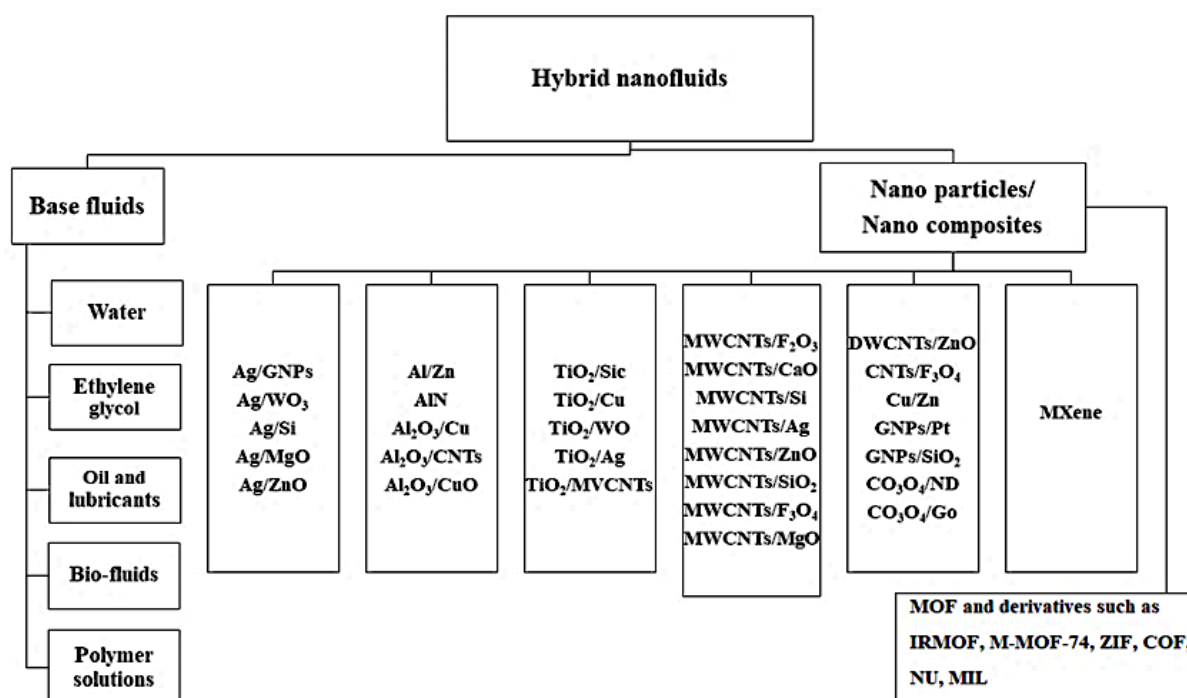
Hybrid nanofluids

Base fluids

Nano particles/ Nano composites

Water

Ethylene glycol

Oil and lubricants

Bio-fluids

Polymer solutions

Ag/GNPs
Ag/WO$_3$
Ag/Si
Ag/MgO
Ag/ZnO

Al/Zn
AlN
Al$_2$O$_3$/Cu
Al$_2$O$_3$/CNTs
Al$_2$O$_3$/CuO

TiO$_2$/Sic
TiO$_2$/Cu
TiO$_2$/WO
TiO$_2$/Ag
TiO$_2$/MVCNTs

MWCNTs/F$_2$O$_3$
MWCNTs/CaO
MWCNTs/Si
MWCNTs/Ag
MWCNTs/ZnO
MWCNTs/SiO$_2$
MWCNTs/F$_3$O$_4$
MWCNTs/MgO

DWCNTs/ZnO
CNTs/F$_3$O$_4$
Cu/Zn
GNPs/Pt
GNPs/SiO$_2$
CO$_3$O$_4$/ND
CO$_3$O$_4$/Go

MXene

MOF and derivatives such as IRMOF, M-MOF-74, ZIF, COF, NU, MIL